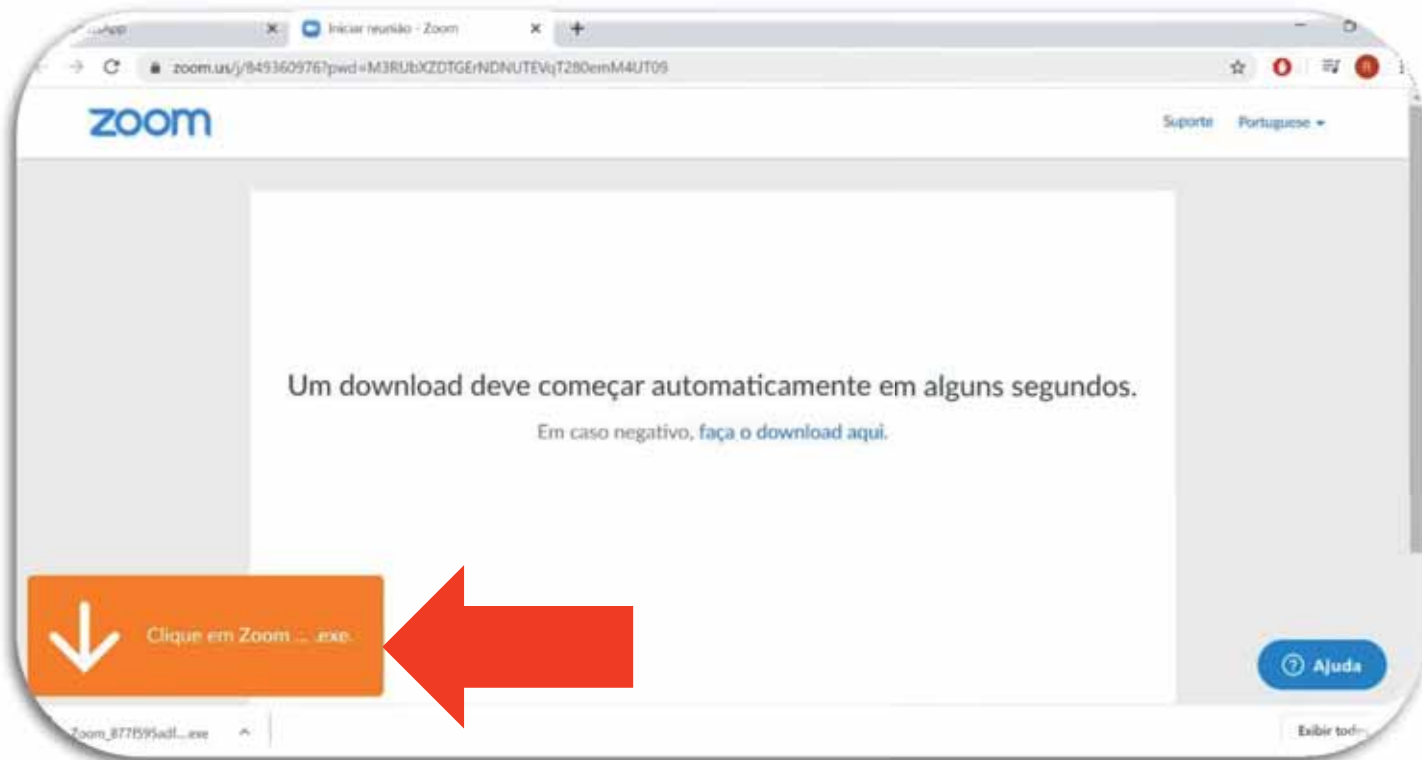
...App

Iniciar reunião - Zoom

zoom.us/j/849360976?pwd=M3RUbXZDTGErNDNUTEVqT280emM4UT09

zoom

Suporte Portuguese

Um download deve começar automaticamente em alguns segundos.

Em caso negativo, faça o download aqui.

Clique em Zoom ... .exe.

Ajuda

Zoom_877f595adf....exe

Exibir tod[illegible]